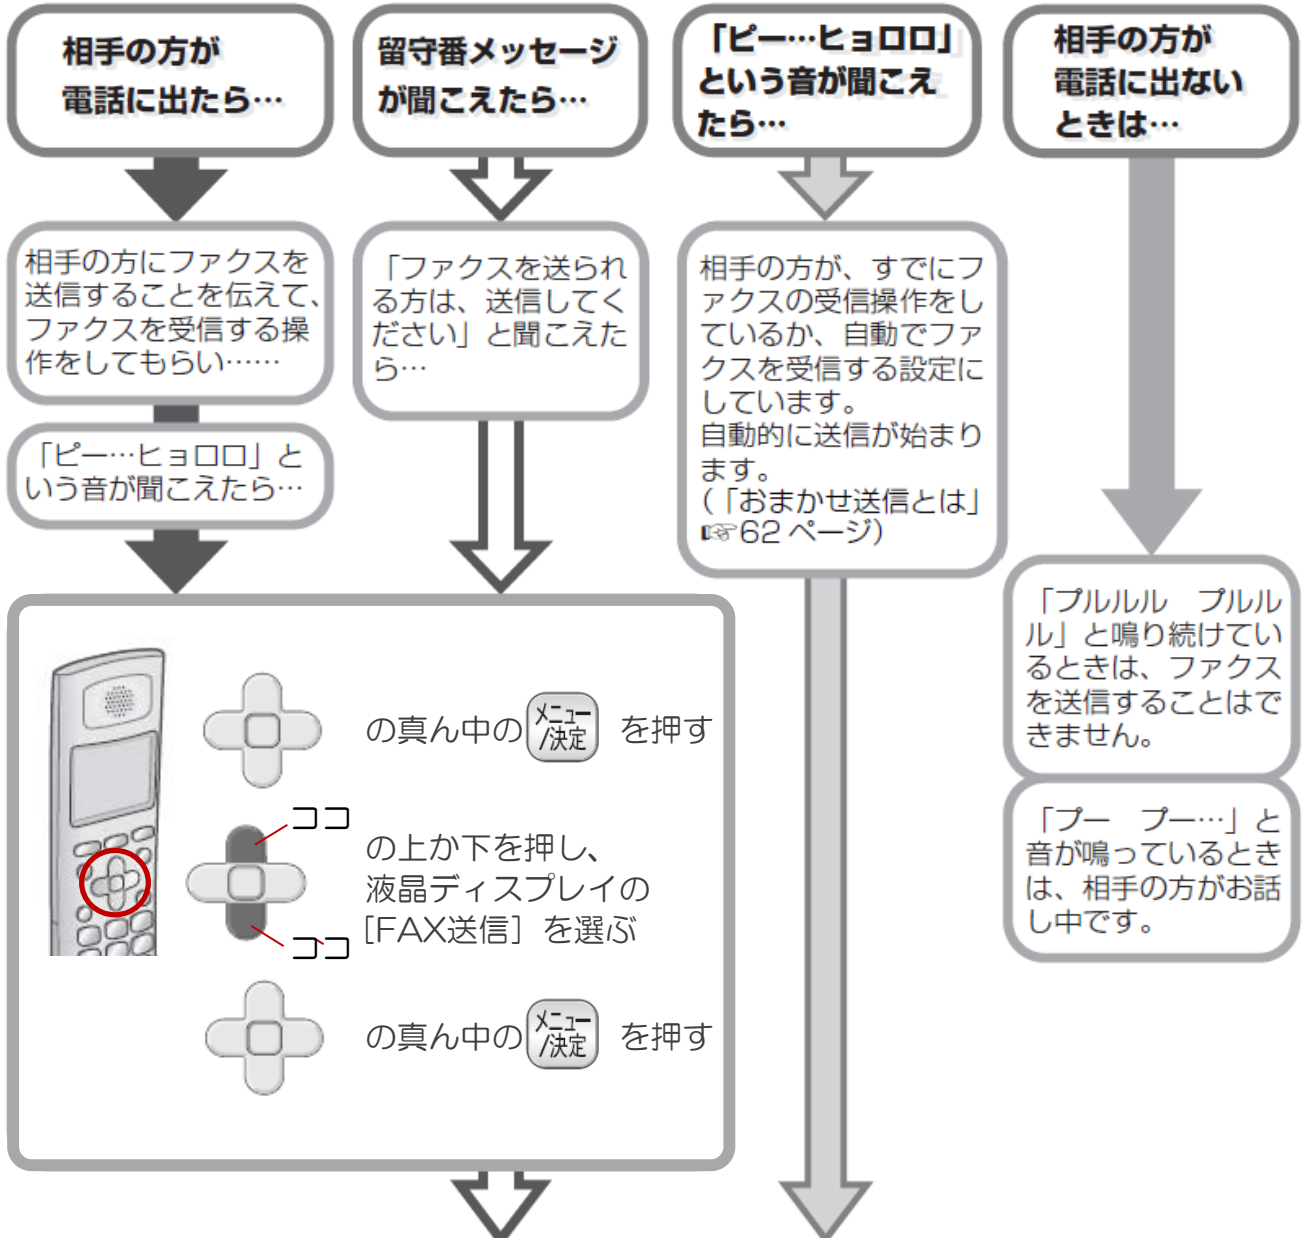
相手の方が電話に出たら…

留守番メッセージが聞こえたら…

「ピー…ヒョロロ」という音が聞こえたら…

相手の方が電話に出ないときは…

相手の方にファクスを送信することを伝えて、ファクスを受信する操作をしてもらい……

「ピー…ヒョロロ」という音が聞こえたら…

「ファクスを送られる方は、送信してください」と聞こえたら…

相手の方が、すでにファクスの受信操作をしているか、自動でファクスを受信する設定にしています。
自動的に送信が始まります。
(「おまかせ送信とは」☞62ページ)

「プルルル　プルルル」と鳴り続けているときは、ファクスを送信することはできません。

「プー　プー…」と音が鳴っているときは、相手の方がお話し中です。

の真ん中の メニュー/決定 を押す

ココ
の上か下を押し、液晶ディスプレイの［FAX送信］を選ぶ
ココ

の真ん中の メニュー/決定 を押す